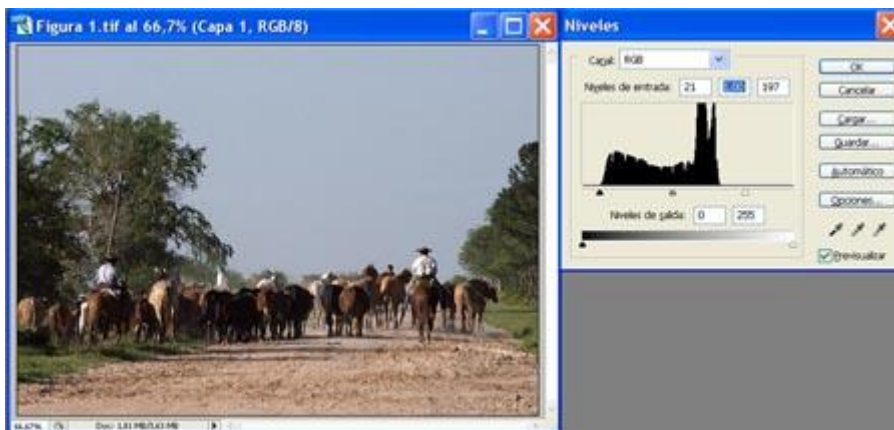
Figura 1.tif al 66,7% (Capa 1, RGB/8)

Niveles

Canal: RGB

Niveles de entrada: 21 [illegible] 197

Niveles de salida: 0 255

OK

Cancelar

Cargar...

Guardar...

Automático

Opciones...

Previsualizar

66,67%

Doc: 1,61 MB/1,61 MB